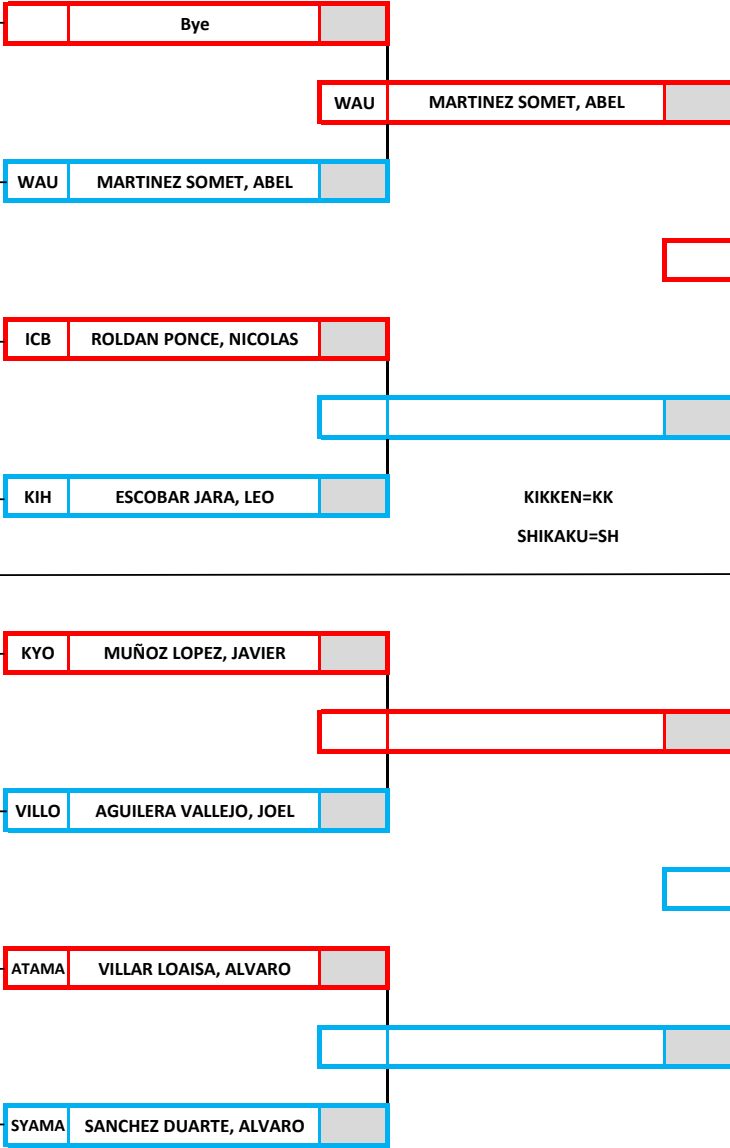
Bye

WAU MARTINEZ SOMET, ABEL

WAU MARTINEZ SOMET, ABEL

ICB ROLDAN PONCE, NICOLAS

KIH ESCOBAR JARA, LEO

KIKKEN=KK

SHIKAKU=SH

KYO MUÑOZ LOPEZ, JAVIER

VILLO AGUILERA VALLEJO, JOEL

ATAMA VILLAR LOAISA, ALVARO

SYAMA SANCHEZ DUARTE, ALVARO